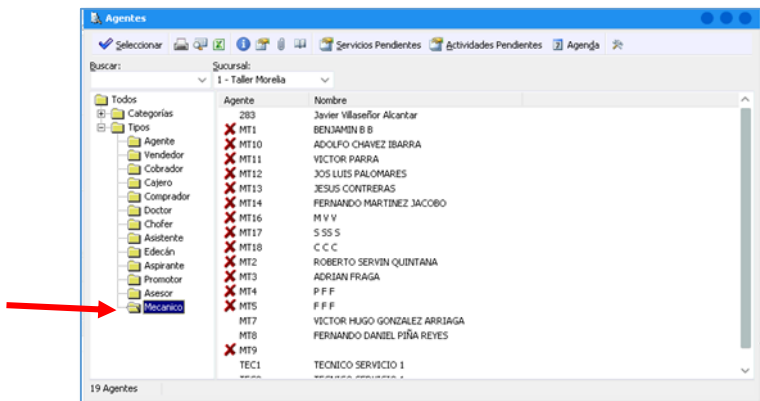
Agentes

Seleccionar | Servicios Pendientes | Actividades Pendientes | Agenda

Buscar:

Sucursal:
1 - Taller Morelia

Todos
Categorías
Tipos
Agente
Vendedor
Cobrador
Cajero
Comprador
Doctor
Chofer
Asistente
Edecán
Aspirante
Promotor
Asesor
Mecanico

| Agente | Nombre |
|---|---|
| 283 | Javier Villaseñor Alcantar |
| MT1 | BENJAMIN B B |
| MT10 | ADOLFO CHAVEZ IBARRA |
| MT11 | VICTOR PARRA |
| MT12 | JOS LUIS PALOMARES |
| MT13 | JESUS CONTRERAS |
| MT14 | FERNANDO MARTINEZ JACOBO |
| MT16 | M V V |
| MT17 | S SS S |
| MT18 | C C C |
| MT2 | ROBERTO SERVIN QUINTANA |
| MT3 | ADRIAN FRAGA |
| MT4 | P F F |
| MT5 | F F F |
| MT7 | VICTOR HUGO GONZALEZ ARRIAGA |
| MT8 | FERNANDO DANIEL PIÑA REYES |
| MT9 | |
| TEC1 | TECNICO SERVICIO 1 |
| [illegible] | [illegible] |

19 Agentes